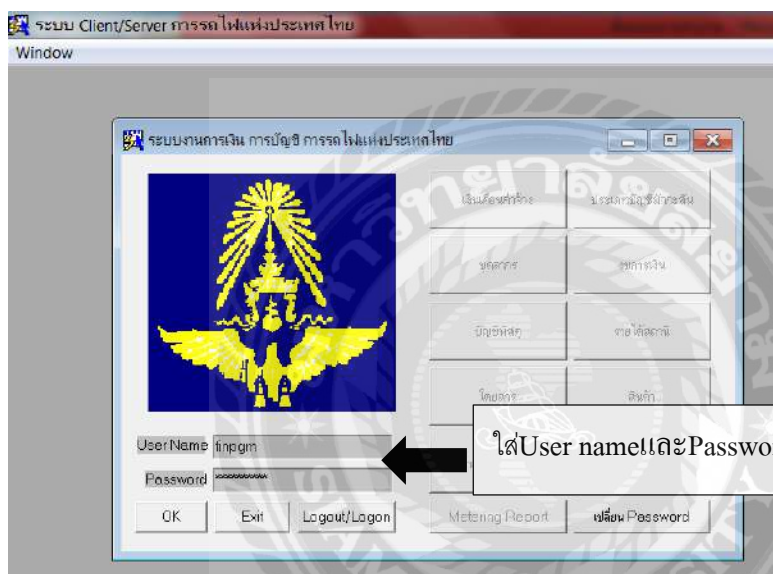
ระบบ Client/Server การรถไฟแห่งประเทศไทย
Window

ระบบงานการเงิน การบัญชี การรถไฟแห่งประเทศไทย

เงินเดือนค่าจ้าง
ประมวลบัญชีค่าระวาง
บุคลากร
เบิกจ่ายเงิน
บัญชีพัสดุ
รายได้สถานี
โดยสาร
สินค้า

User Name finpgm
Password *********
OK
Exit
Logout/Logon
Metering Report
เปลี่ยน Password

ใส่User nameและPasswo